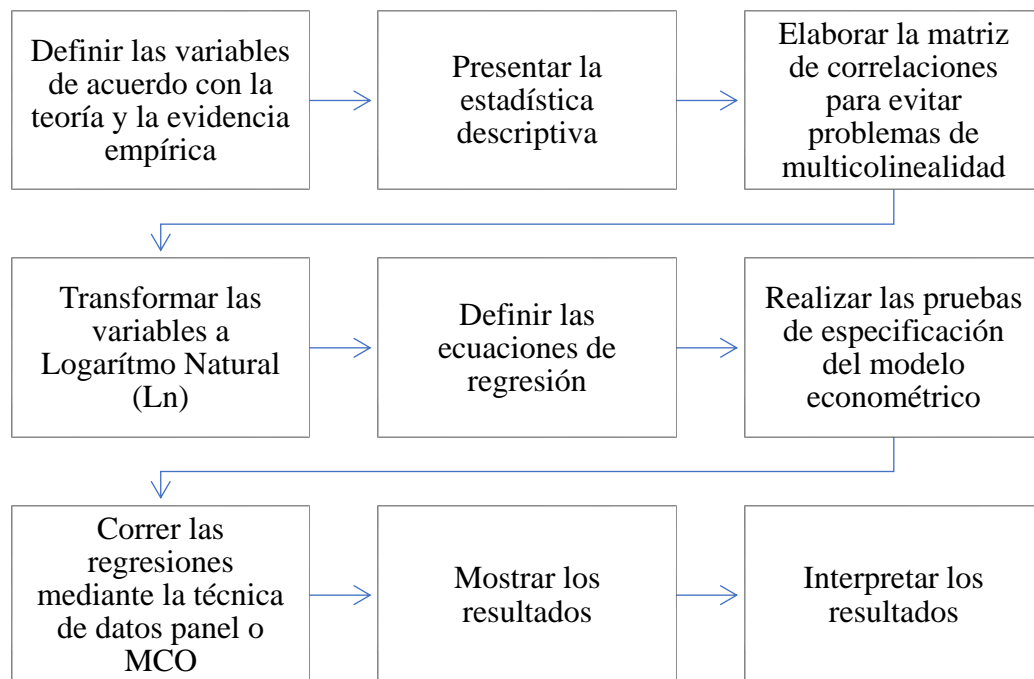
Definir las variables de acuerdo con la teoría y la evidencia empírica

Presentar la estadística descriptiva

Elaborar la matriz de correlaciones para evitar problemas de multicolinealidad

Transformar las variables a Logarítmo Natural (Ln)

Definir las ecuaciones de regresión

Realizar las pruebas de especificación del modelo econométrico

Correr las regresiones mediante la técnica de datos panel o MCO

Mostrar los resultados

Interpretar los resultados